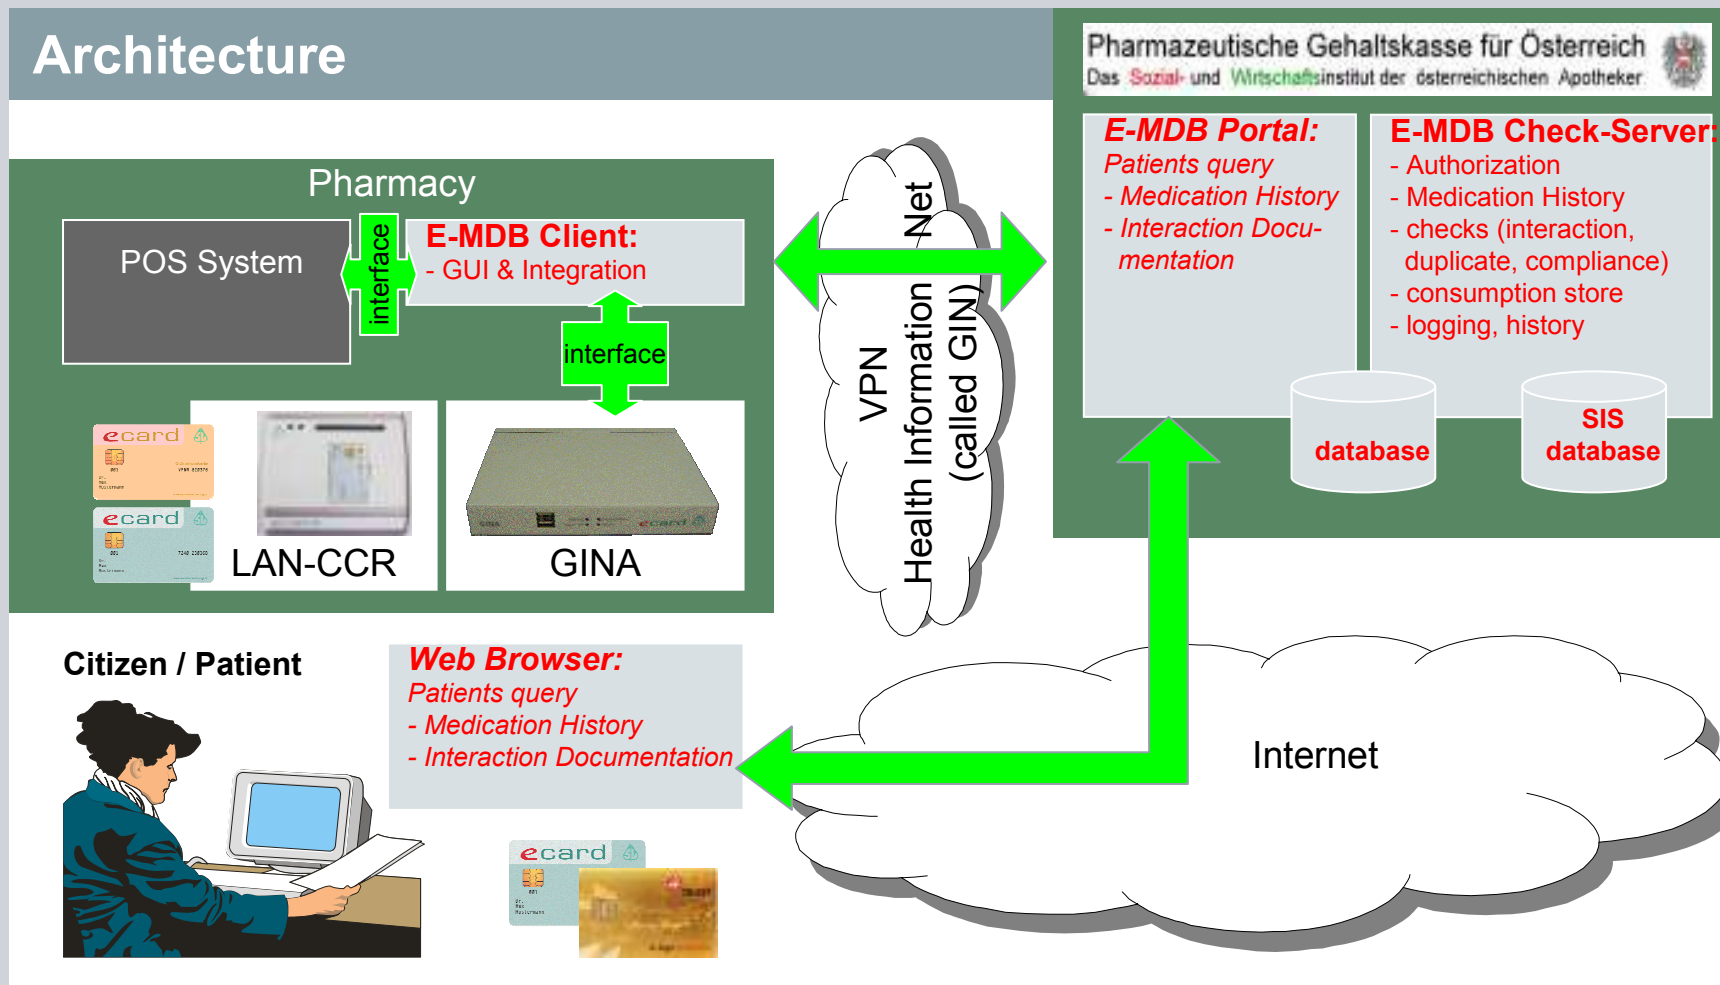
Architecture

Pharmazeutische Gehaltskasse für Österreich
Das Sozial- und Wirtschaftsinstitut der österreichischen Apotheker

Pharmacy

POS System

interface

E-MDB Client:
- GUI & Integration

interface

ecard

ecard

LAN-CCR

GINA

VPN
Health Information Net
(called GIN)

E-MDB Portal:
Patients query
- Medication History
- Interaction Documentation

E-MDB Check-Server:
- Authorization
- Medication History
- checks (interaction, duplicate, compliance)
- consumption store
- logging, history

database

SIS
database

Citizen / Patient

Web Browser:
Patients query
- Medication History
- Interaction Documentation

ecard

Internet